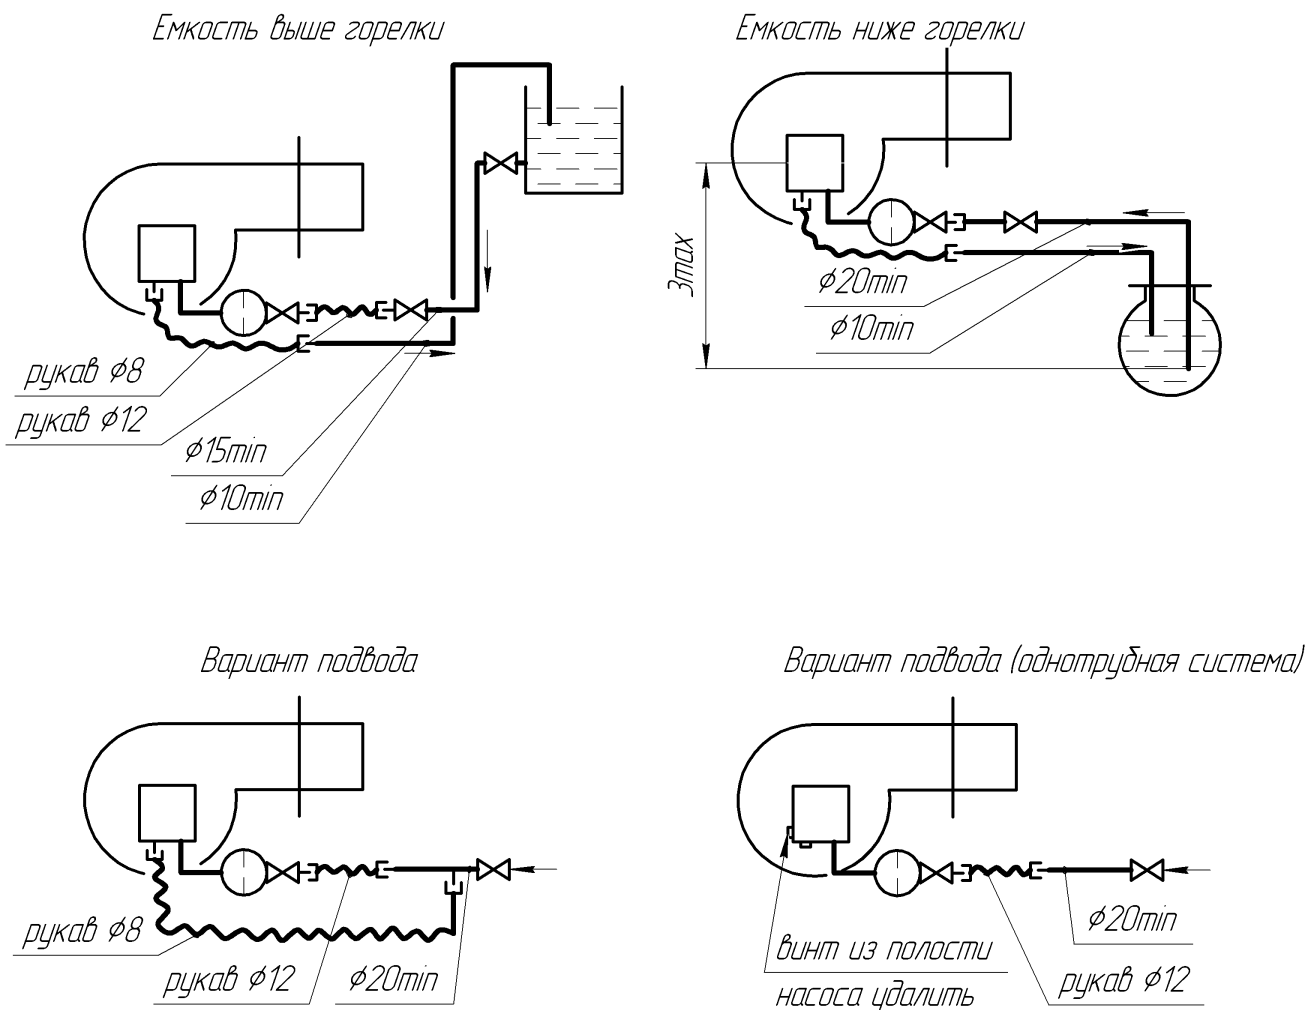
Емкость выше горелки

рукав $\phi 8$

рукав $\phi 12$

$\phi 15min$

$\phi 10min$

Емкость ниже горелки

3max

$\phi 20min$

$\phi 10min$

Вариант подвода

рукав $\phi 8$

рукав $\phi 12$

$\phi 20min$

Вариант подвода (однотрубная система)

винт из полости насоса удалить

$\phi 20min$

рукав $\phi 12$